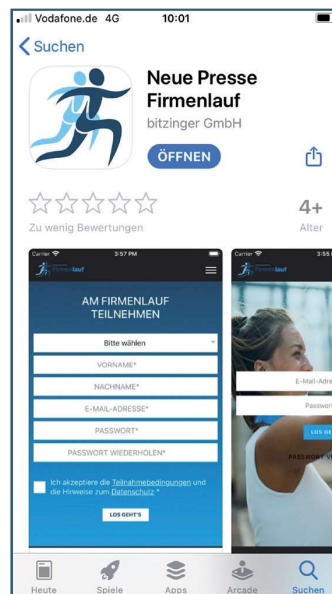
Vodafone.de 4G 10:01

< Suchen

Neue Presse Firmenlauf

bitzinger GmbH

ÖFFNEN

Zu wenig Bewertungen

4+

Alter

Carrier 3:57 PM

Firmenlauf

AM FIRMENLAUF TEILNEHMEN

Bitte wählen

VORNAME*

NACHNAME*

E-MAIL-ADRESSE*

PASSWORT*

PASSWORT WIEDERHOLEN*

Ich akzeptiere die Teilnahmebedingungen und die Hinweise zum Datenschutz *

LOS GEHT'S

Carrier 3:55

Firmenlauf

E-Mail-Adre

Passwo

LOS GE

PASSWORT V

Heute Spiele Apps Arcade Suchen